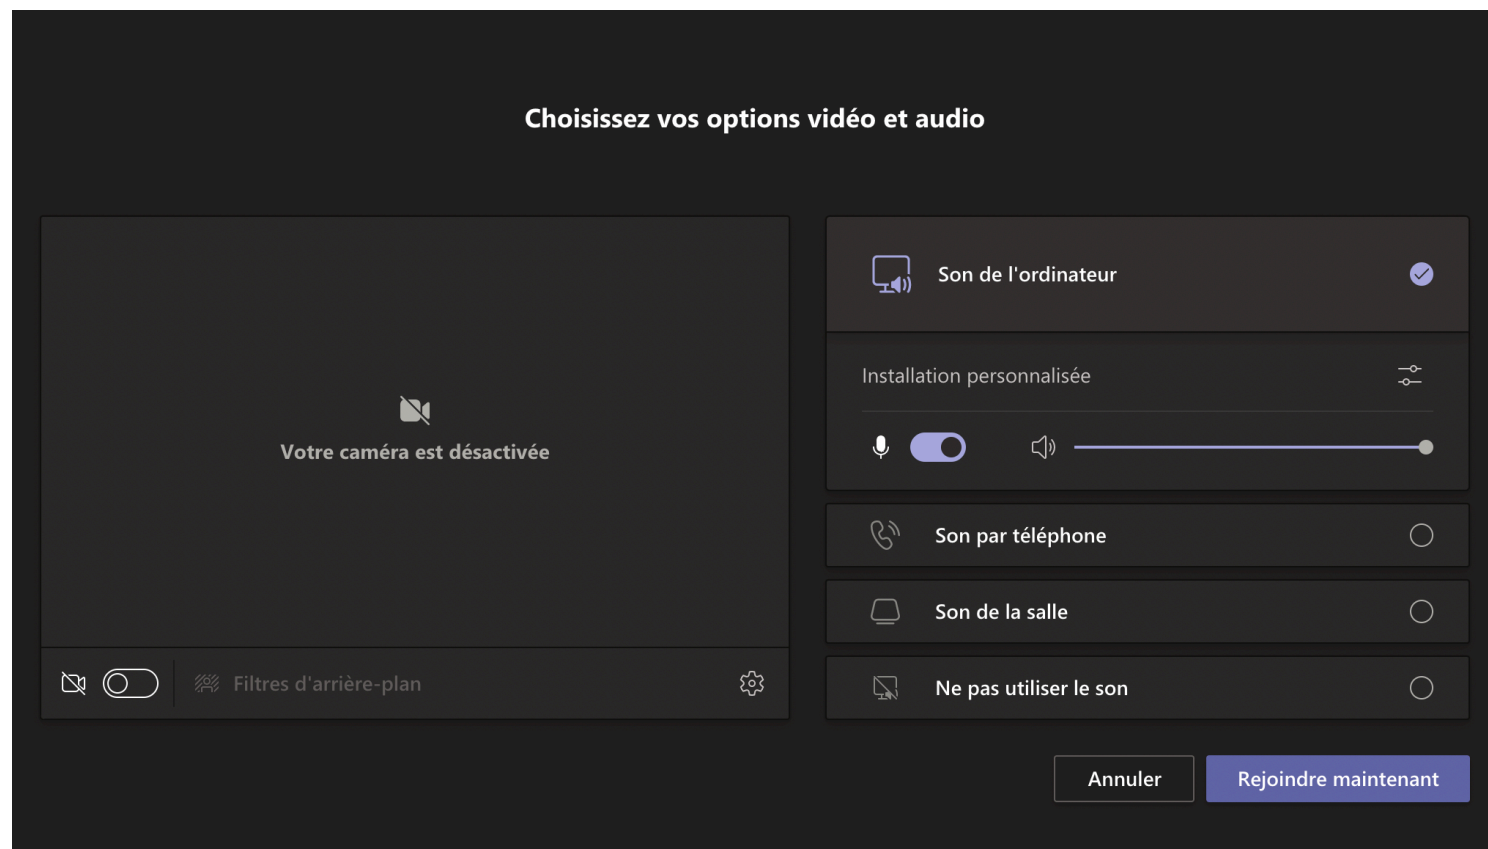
Choisissez vos options vidéo et audio

Votre caméra est désactivée

Filtres d'arrière-plan

Son de l'ordinateur

Installation personnalisée

Son par téléphone

Son de la salle

Ne pas utiliser le son

Annuler

Rejoindre maintenant